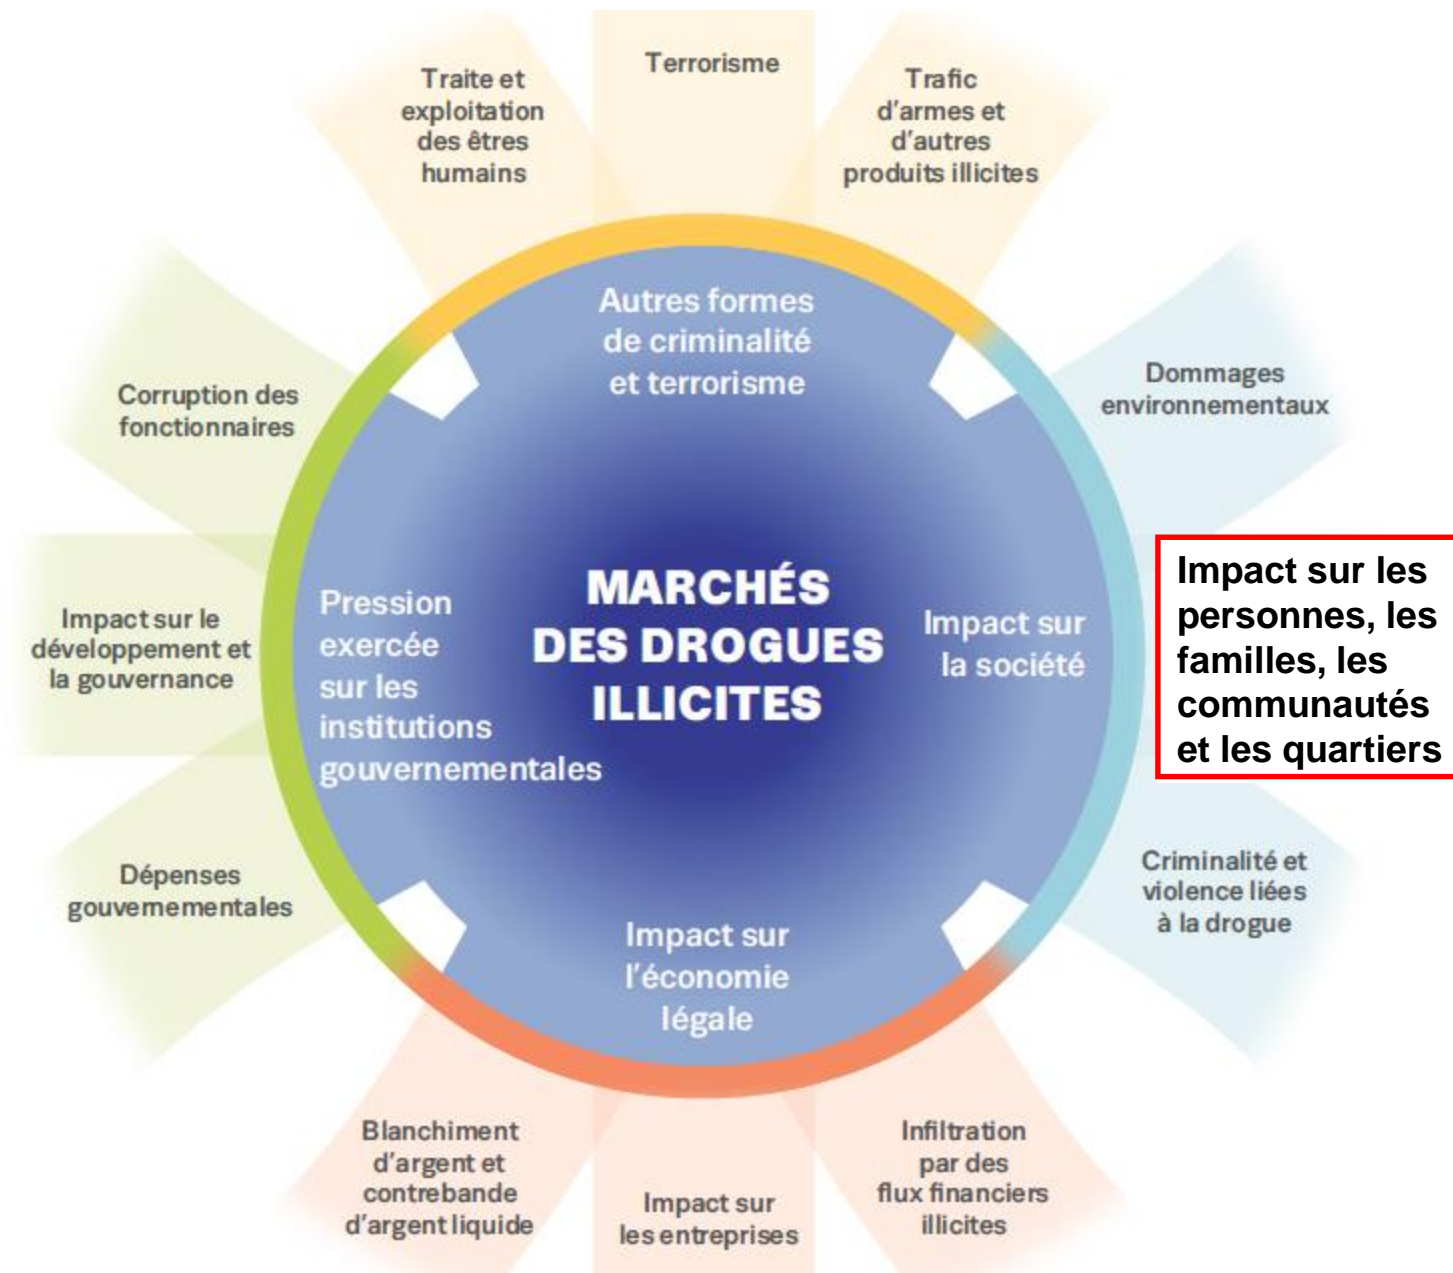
Traite et exploitation des êtres humains

Terrorisme

Trafic d'armes et d'autres produits illicites

Autres formes de criminalité et terrorisme

Corruption des fonctionnaires

Dommages environnementaux

Impact sur les personnes, les familles, les communautés et les quartiers

Impact sur le développement et la gouvernance

Pression exercée sur les institutions gouvernementales

MARCHÉS DES DROGUES ILLICITES

Impact sur la société

Dépenses gouvernementales

Criminalité et violence liées à la drogue

Impact sur l'économie légale

Blanchiment d'argent et contrebande d'argent liquide

Impact sur les entreprises

Infiltration par des flux financiers illicites